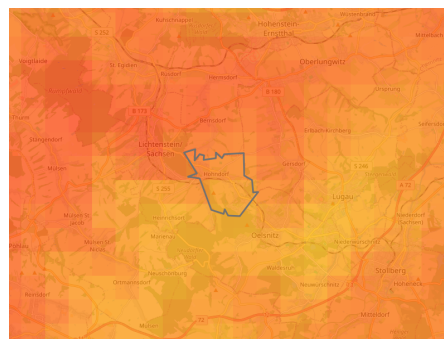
Kuhschnappel
Hohenstein-Ernstthal
Wüstenbrand
S 250
Waldenburg
St. Egidien
Rüsdorf
Hermsdorf
Oberlungwitz
B 173
B 180
Gersdorf
Erlbach-Kirchberg
Lichtenstein Sachsen
Callenberg
Heinrichsort
S 255
Hohndorf
S 246
Lugau
Neuwürschnitz
Oelsnitz
Niederwürschnitz
Mülsen
Stollberg
Neuschönburg
Gornsdorf
Mülsen St. Niklas
Hartenstein
Hartmannsdorf
Thalheim
Zwönitz
Mitteldorf
A 72